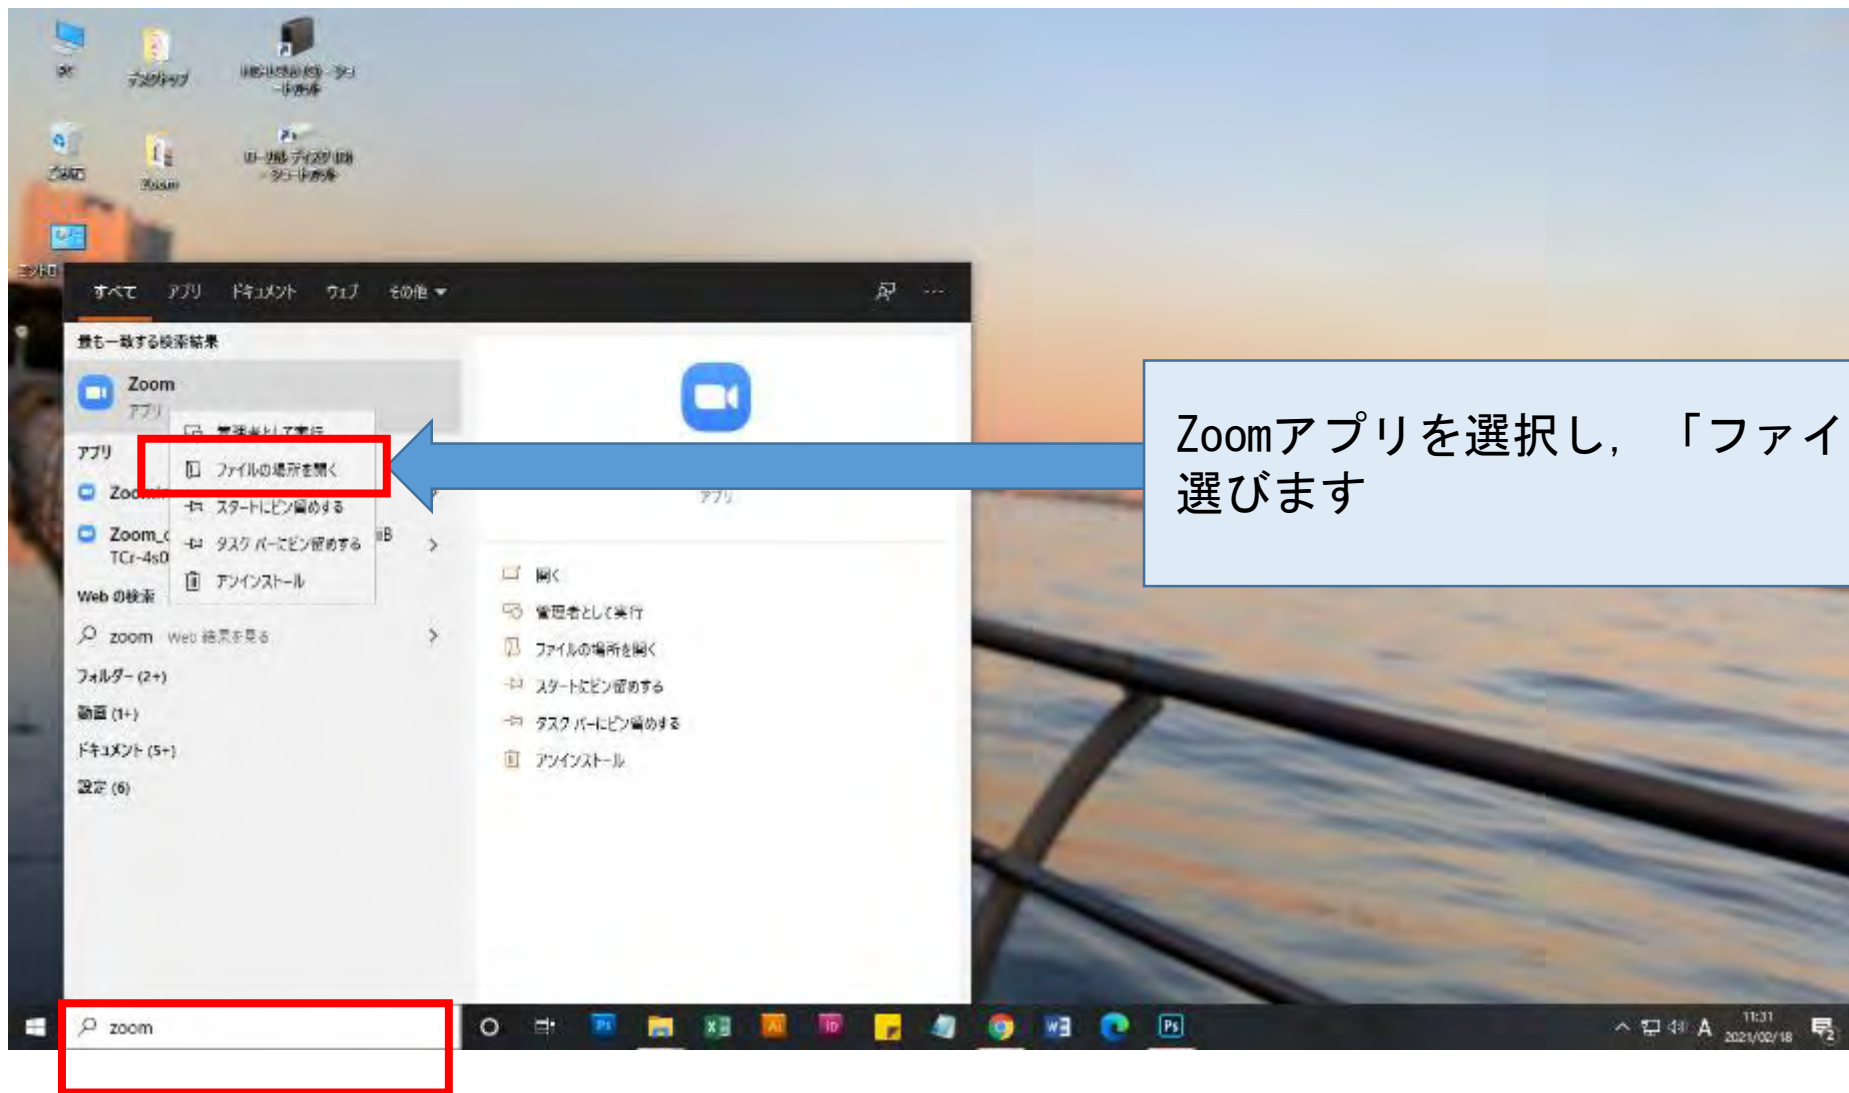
PC
デスクトップ
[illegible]
ごみ箱
Zoom
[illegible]
コントロ

すべて アプリ ドキュメント ウェブ その他

最も一致する検索結果
Zoom
アプリ
管理者として実行
ファイルの場所を開く
スタートにピン留めする
タスク バーにピン留めする
アンインストール
アプリ
Zoo
Zoom_
TCr-4s0
Web の検索
zoom Web 結果を見る
フォルダー (2+)
動画 (1+)
ドキュメント (5+)
設定 (6)

アプリ
開く
管理者として実行
ファイルの場所を開く
スタートにピン留めする
タスク バーにピン留めする
アンインストール

Zoomアプリを選択し，「ファイ
選びます

zoom

11:31
2021/02/18